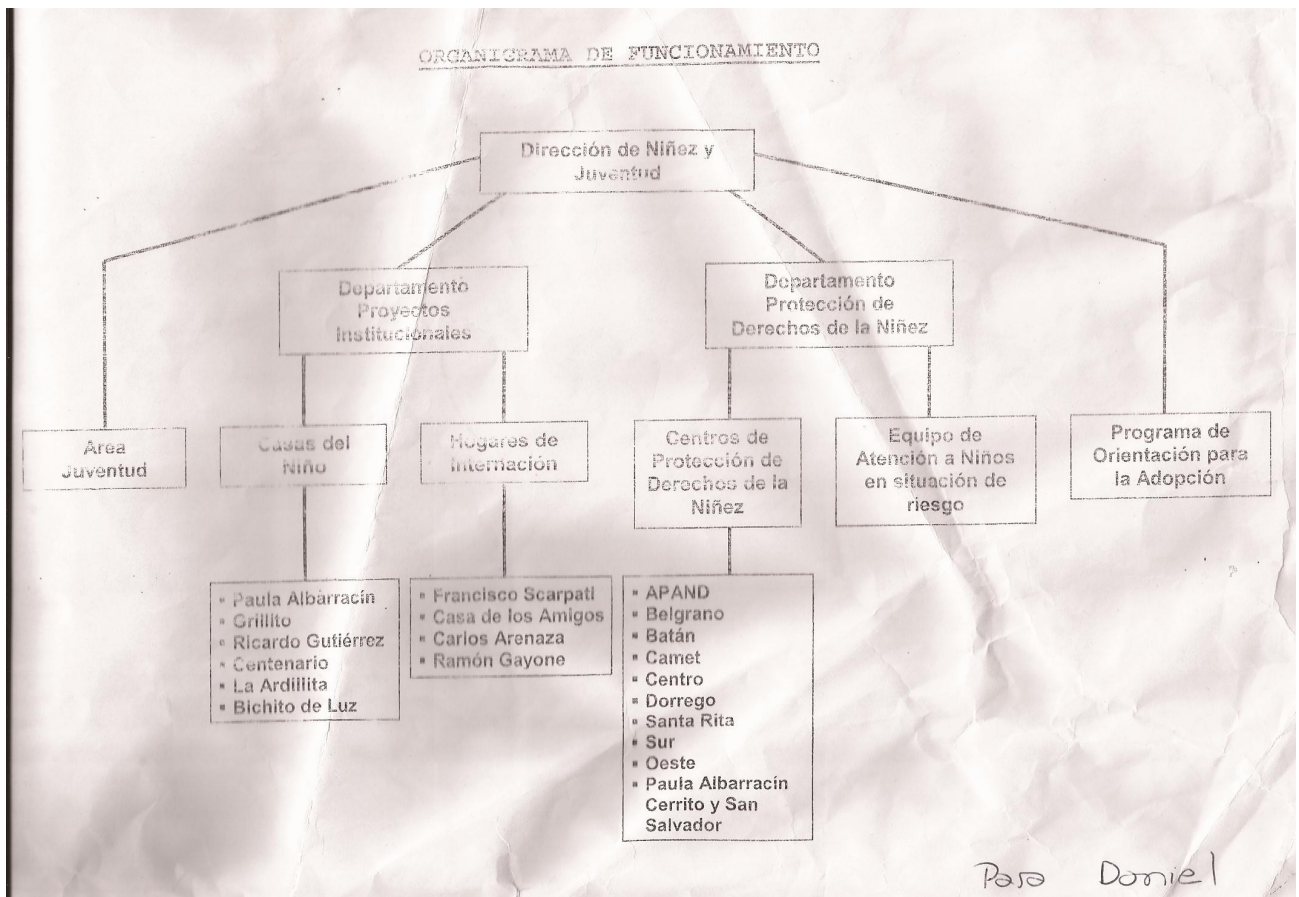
ORGANIGRAMA DE FUNCIONAMIENTO

Dirección de Niñez y Juventud

Departamento Proyectos Institucionales

Departamento Protección de Derechos de la Niñez

Area Juventud

Casas del Niño

Hogares de Internación

Centros de Protección de Derechos de la Niñez

Equipo de Atención a Niños en situación de riesgo

Programa de Orientación para la Adopción

- Paula Albarracín
- Grillito
- Ricardo Gutiérrez
- Centenario
- La Ardillita
- Bichito de Luz

- Francisco Scarpati
- Casa de los Amigos
- Carlos Arenaza
- Ramón Gayone

- APAND
- Belgrano
- Batán
- Camet
- Centro
- Dorrego
- Santa Rita
- Sur
- Oeste
- Paula Albarracín Cerrito y San Salvador

Para Daniel